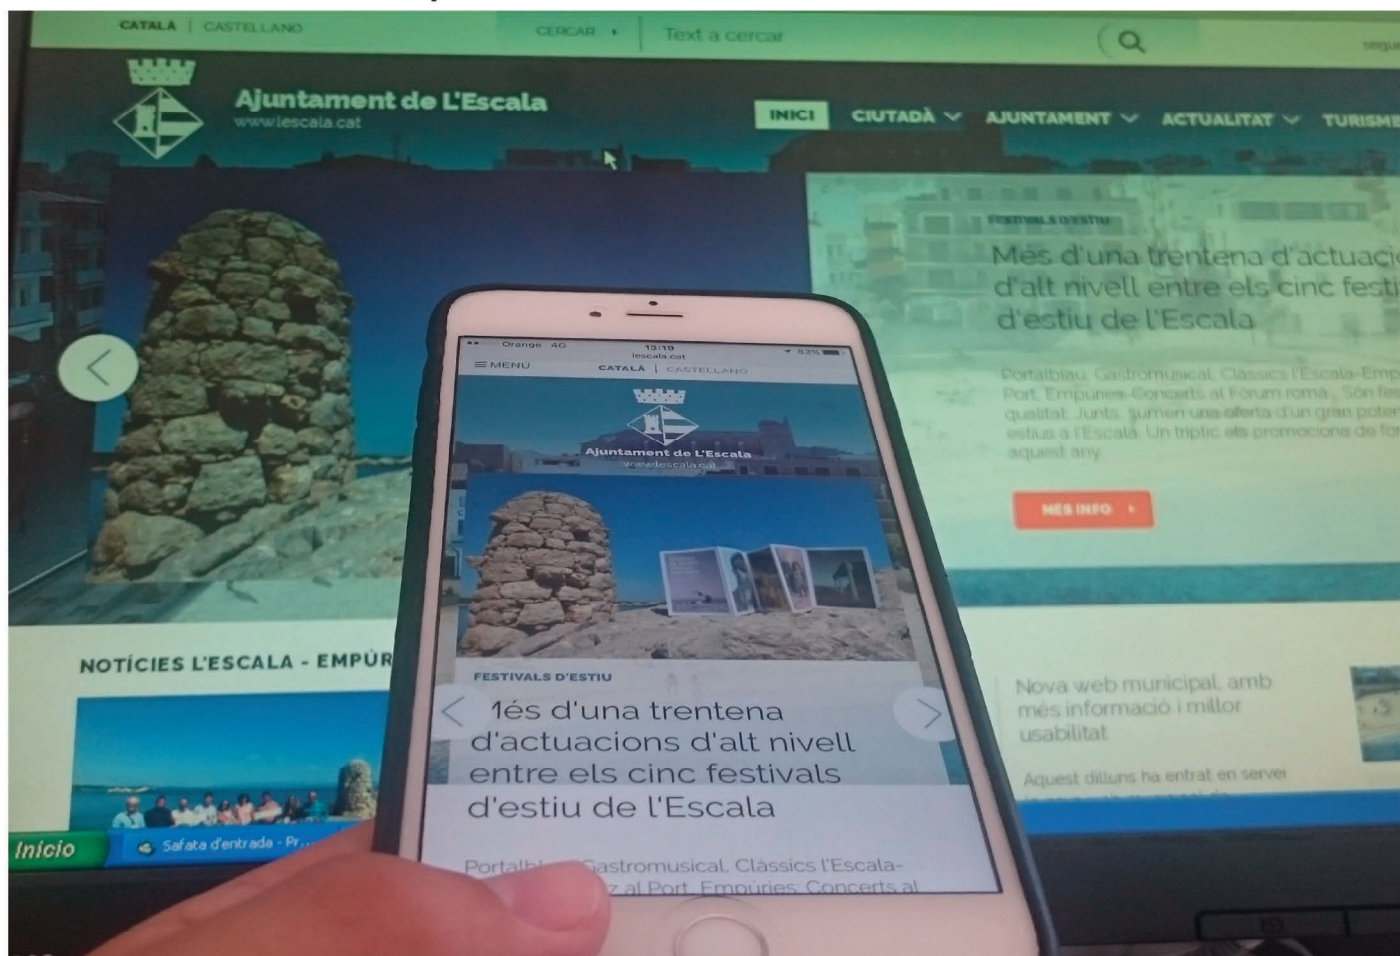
CATALÀ | CASTELLANO

CERCAR ▸ Text a cercar

Ajuntament de L'Escala
www.lescala.cat

INICI CIUTADÀ ∨ AJUNTAMENT ∨ ACTUALITAT ∨ TURISME

FESTIVALS D'ESTIU

Més d'una trentena d'actuaci d'alt nivell entre els cinc festi d'estiu de l'Escala

Portalblau, Gastromusical, Clàssics l'Escala-Emp Port, Empúries Concerts al Fòrum romà... Són fes qualitat. Junts, sumen una oferta d'un gran poten estius a l'Escala. Un tríptic els promociona de for aquest any.

MÉS INFO ›

NOTÍCIES L'ESCALA - EMPÚR

Nova web municipal, amb més informació i millor usabilitat

Aquest dilluns ha entrat en servei

Inicio

Safata d'entrada - Pr...

Orange 4G 13:19 lescala.cat 83%

≡ MENÚ CATALÀ | CASTELLANO

Ajuntament de L'Escala
www.lescala.cat

FESTIVALS D'ESTIU

Més d'una trentena d'actuacions d'alt nivell entre els cinc festivals d'estiu de l'Escala

Portalbl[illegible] Gastromusical, Clàssics l'Escala-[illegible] al Port, Empúries Concerts al